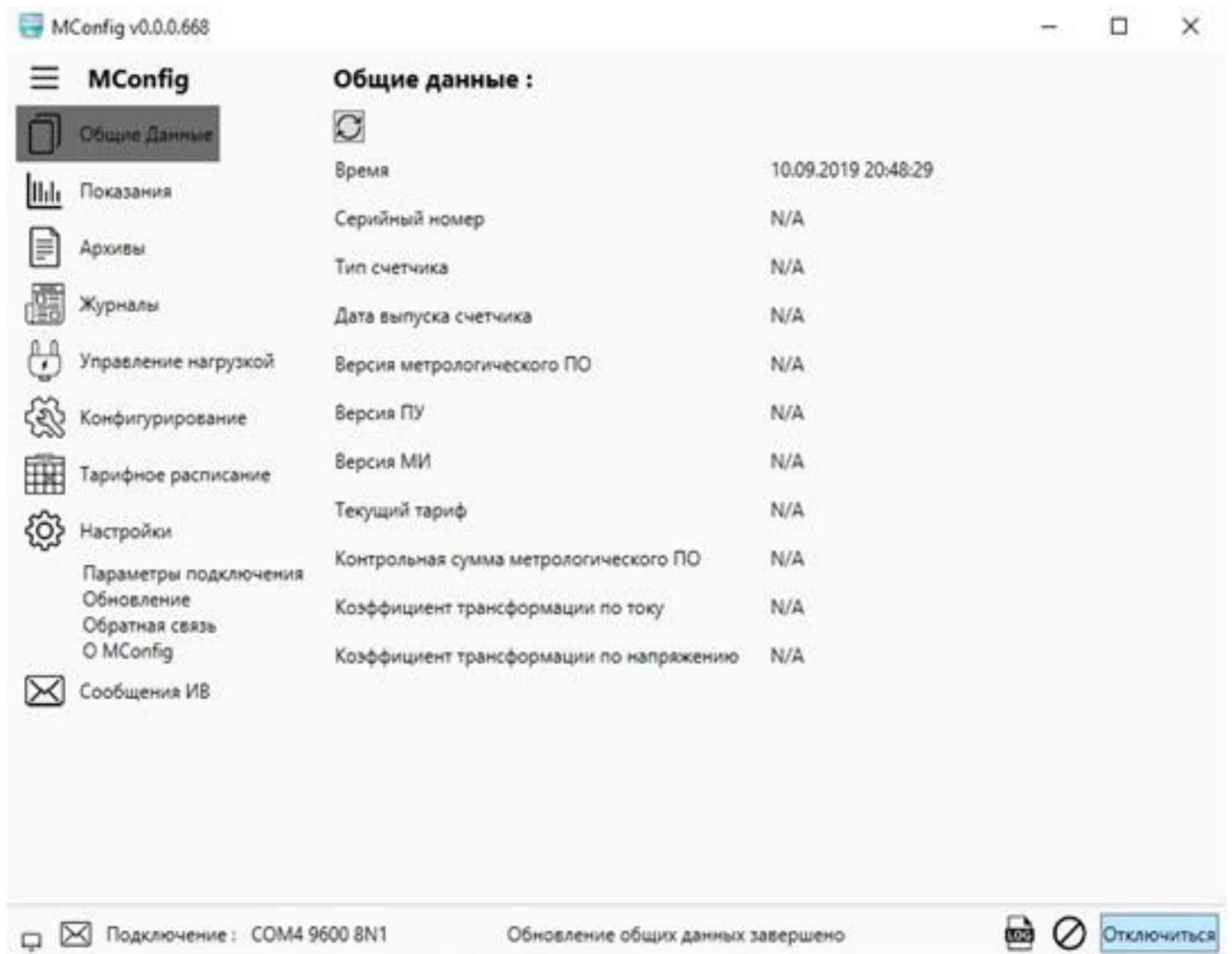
MConfig v0.0.0.668

MConfig

Общие Данные
Показания
Архивы
Журналы
Управление нагрузкой
Конфигурирование
Тарифное расписание
Настройки
Параметры подключения
Обновление
Обратная связь
О MConfig
Сообщения ИВ

Общие данные :

| Время | 10.09.2019 20:48:29 |
|---|---|
| Серийный номер | N/A |
| Тип счетчика | N/A |
| Дата выпуска счетчика | N/A |
| Версия метрологического ПО | N/A |
| Версия ПУ | N/A |
| Версия МИ | N/A |
| Текущий тариф | N/A |
| Контрольная сумма метрологического ПО | N/A |
| Коэффициент трансформации по току | N/A |
| Коэффициент трансформации по напряжению | N/A |

Подключение : COM4 9600 8N1
Обновление общих данных завершено
LOG
Отключиться